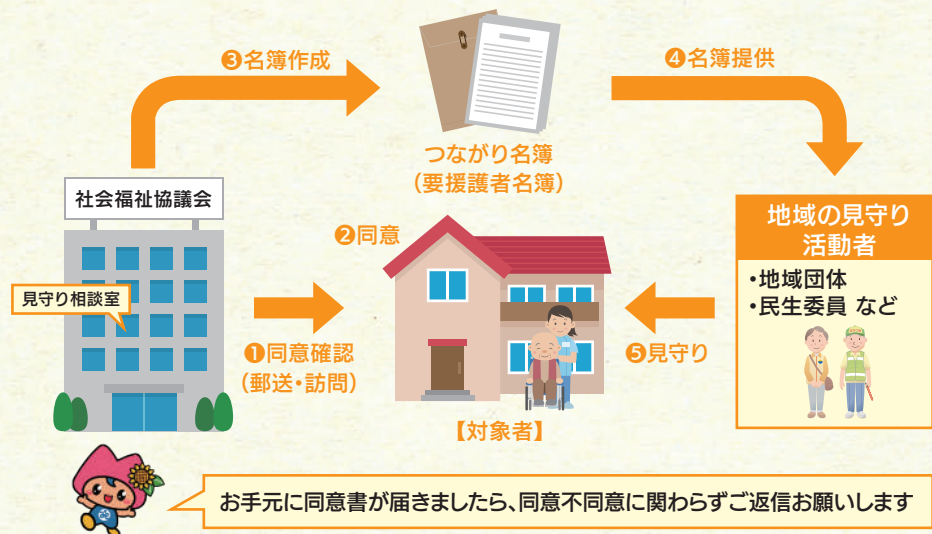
❸名簿作成

❹名簿提供

つながり名簿
（要援護者名簿）

社会福祉協議会

見守り相談室

❷同意

地域の見守り活動者

•地域団体
•民生委員 など

❶同意確認
（郵送•訪問）

❺見守り

【対象者】

お手元に同意書が届きましたら、同意不同意に関わらずご返信お願いします